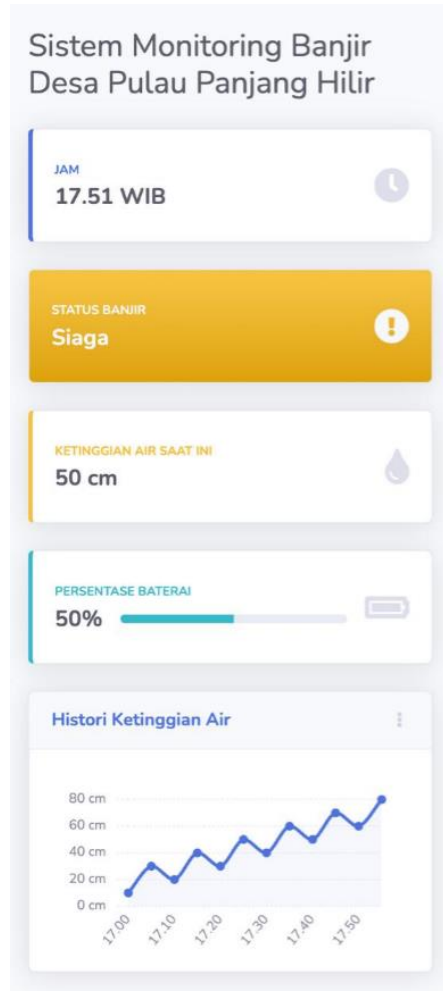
Sistem Monitoring Banjir Desa Pulau Panjang Hilir

JAM
17.51 WIB

STATUS BANJIR
Siaga

KETINGGIAN AIR SAAT INI
50 cm

PERSENTASE BATERAI
50%

Histori Ketinggian Air

80 cm
60 cm
40 cm
20 cm
0 cm

17.00
17.10
17.20
17.30
17.40
17.50